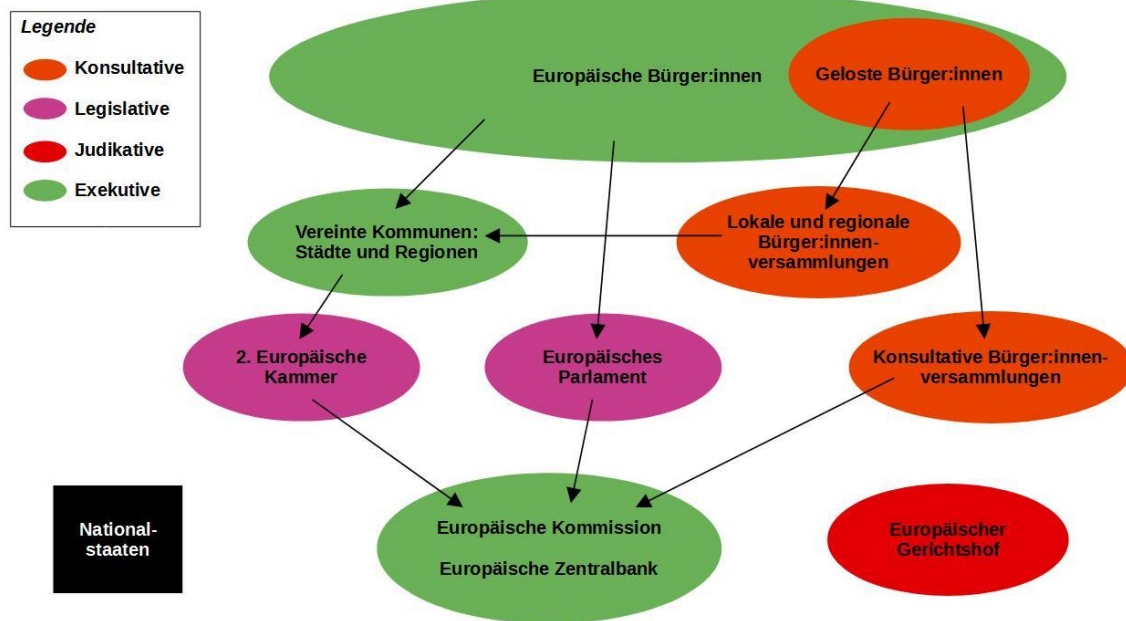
Legende
Konsultative
Legislative
Judikative
Exekutive

Europäische Bürger:innen

Geloste Bürger:innen

Vereinte Kommunen: Städte und Regionen

Lokale und regionale Bürger:innen-versammlungen

2. Europäische Kammer

Europäisches Parlament

Konsultative Bürger:innen-versammlungen

National-staaten

Europäische Kommission

Europäische Zentralbank

Europäischer Gerichtshof